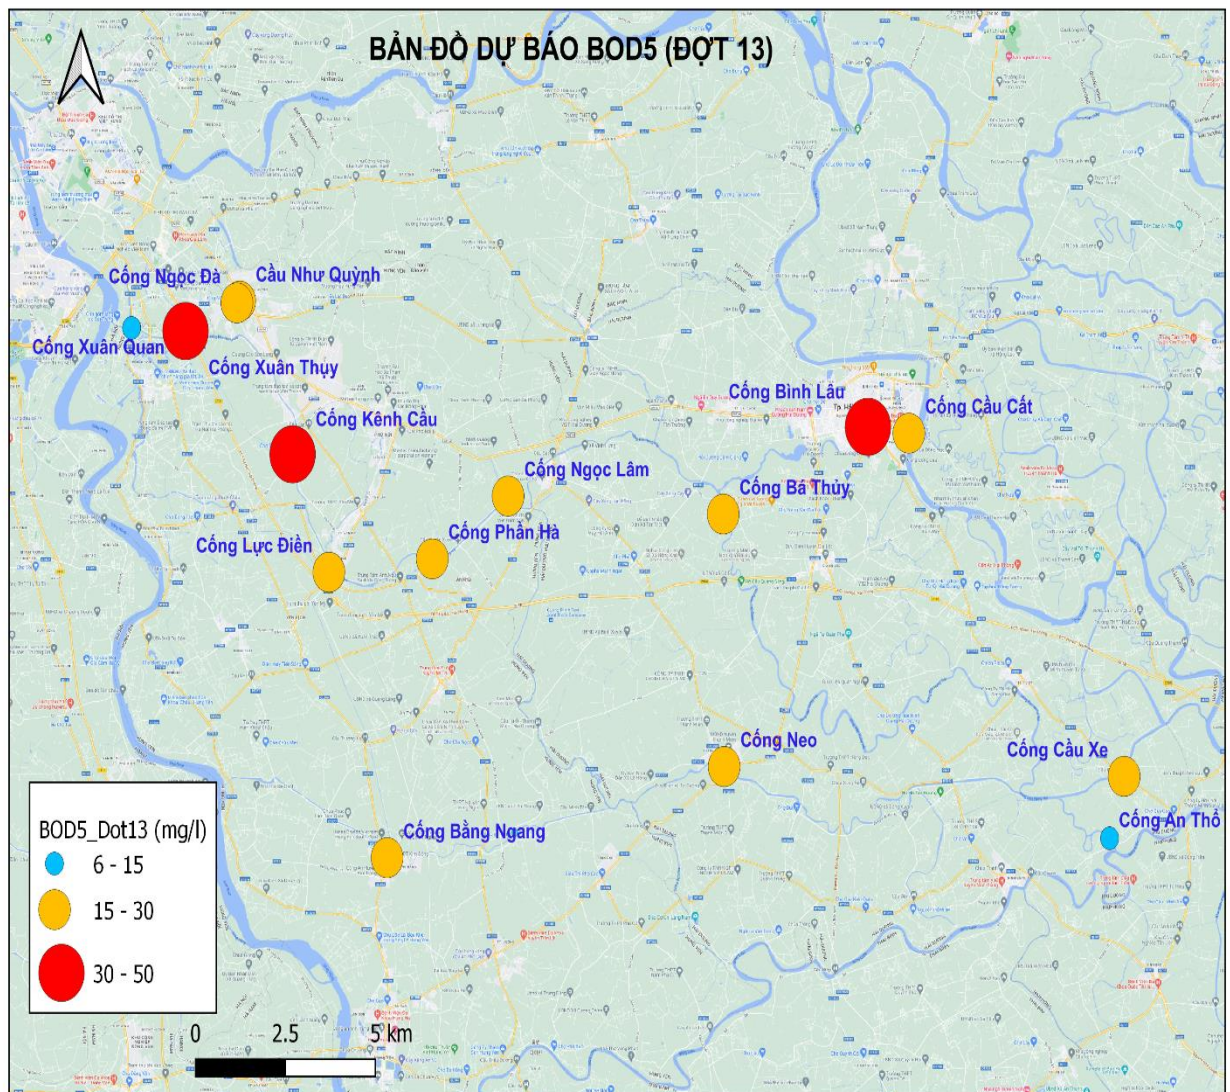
BẢN ĐỒ DỰ BÁO BOD5 (ĐỢT 13)

Cống Ngọc Đà
Cầu Như Quỳnh
Cống Xuân Quan
Cống Xuân Thụy
Cống Kênh Cầu
Cống Bình Lâu
Cống Cầu Cất
Cống Ngọc Lâm
Cống Bá Thủy
Cống Phần Hà
Cống Lực Điền
Cống Neo
Cống Cầu Xe
Cống An Thổ
Cống Bằng Ngang

BOD5_Dot13 (mg/l)
6 - 15
15 - 30
30 - 50

0 2.5 5 km